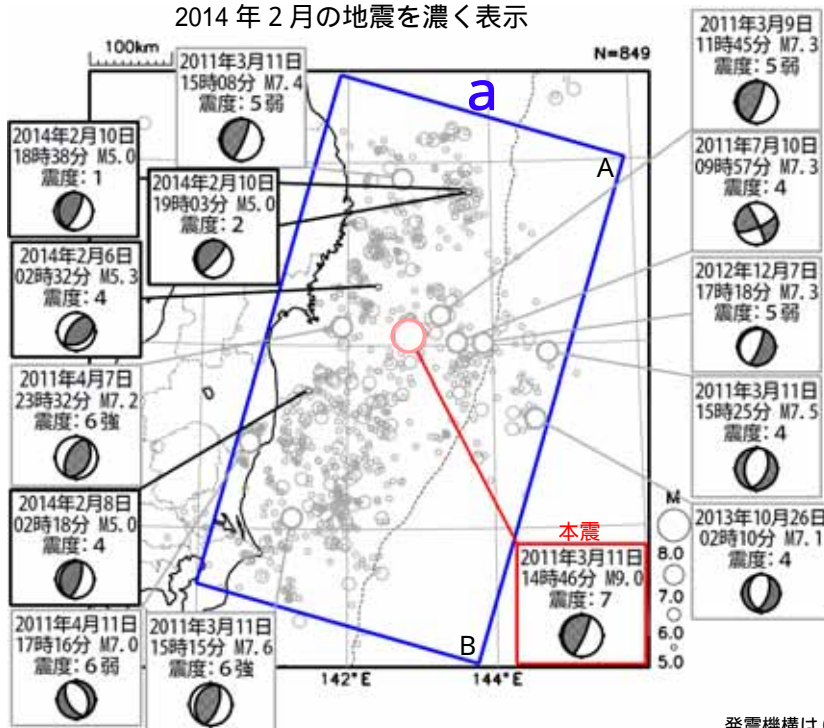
2014 年 2 月の地震を濃く表示

100km

N=849

a

2011年3月11日
15時08分 M7.4
震度：5弱

2014年2月10日
18時38分 M5.0
震度：1

2014年2月10日
19時03分 M5.0
震度：2

2014年2月6日
02時32分 M5.3
震度：4

2011年4月7日
23時32分 M7.2
震度：6強

2014年2月8日
02時18分 M5.0
震度：4

2011年4月11日
17時16分 M7.0
震度：6弱

2011年3月11日
15時15分 M7.6
震度：6強

2011年3月9日
11時45分 M7.3
震度：5弱

2011年7月10日
09時57分 M7.3
震度：4

2012年12月7日
17時18分 M7.3
震度：5弱

2011年3月11日
15時25分 M7.5
震度：4

2013年10月26日
02時10分 M7.1
震度：4

A

B

本震
2011年3月11日
14時46分 M9.0
震度：7

M
8.0
7.0
6.0
5.0

142°E
144°E

発震機構は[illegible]